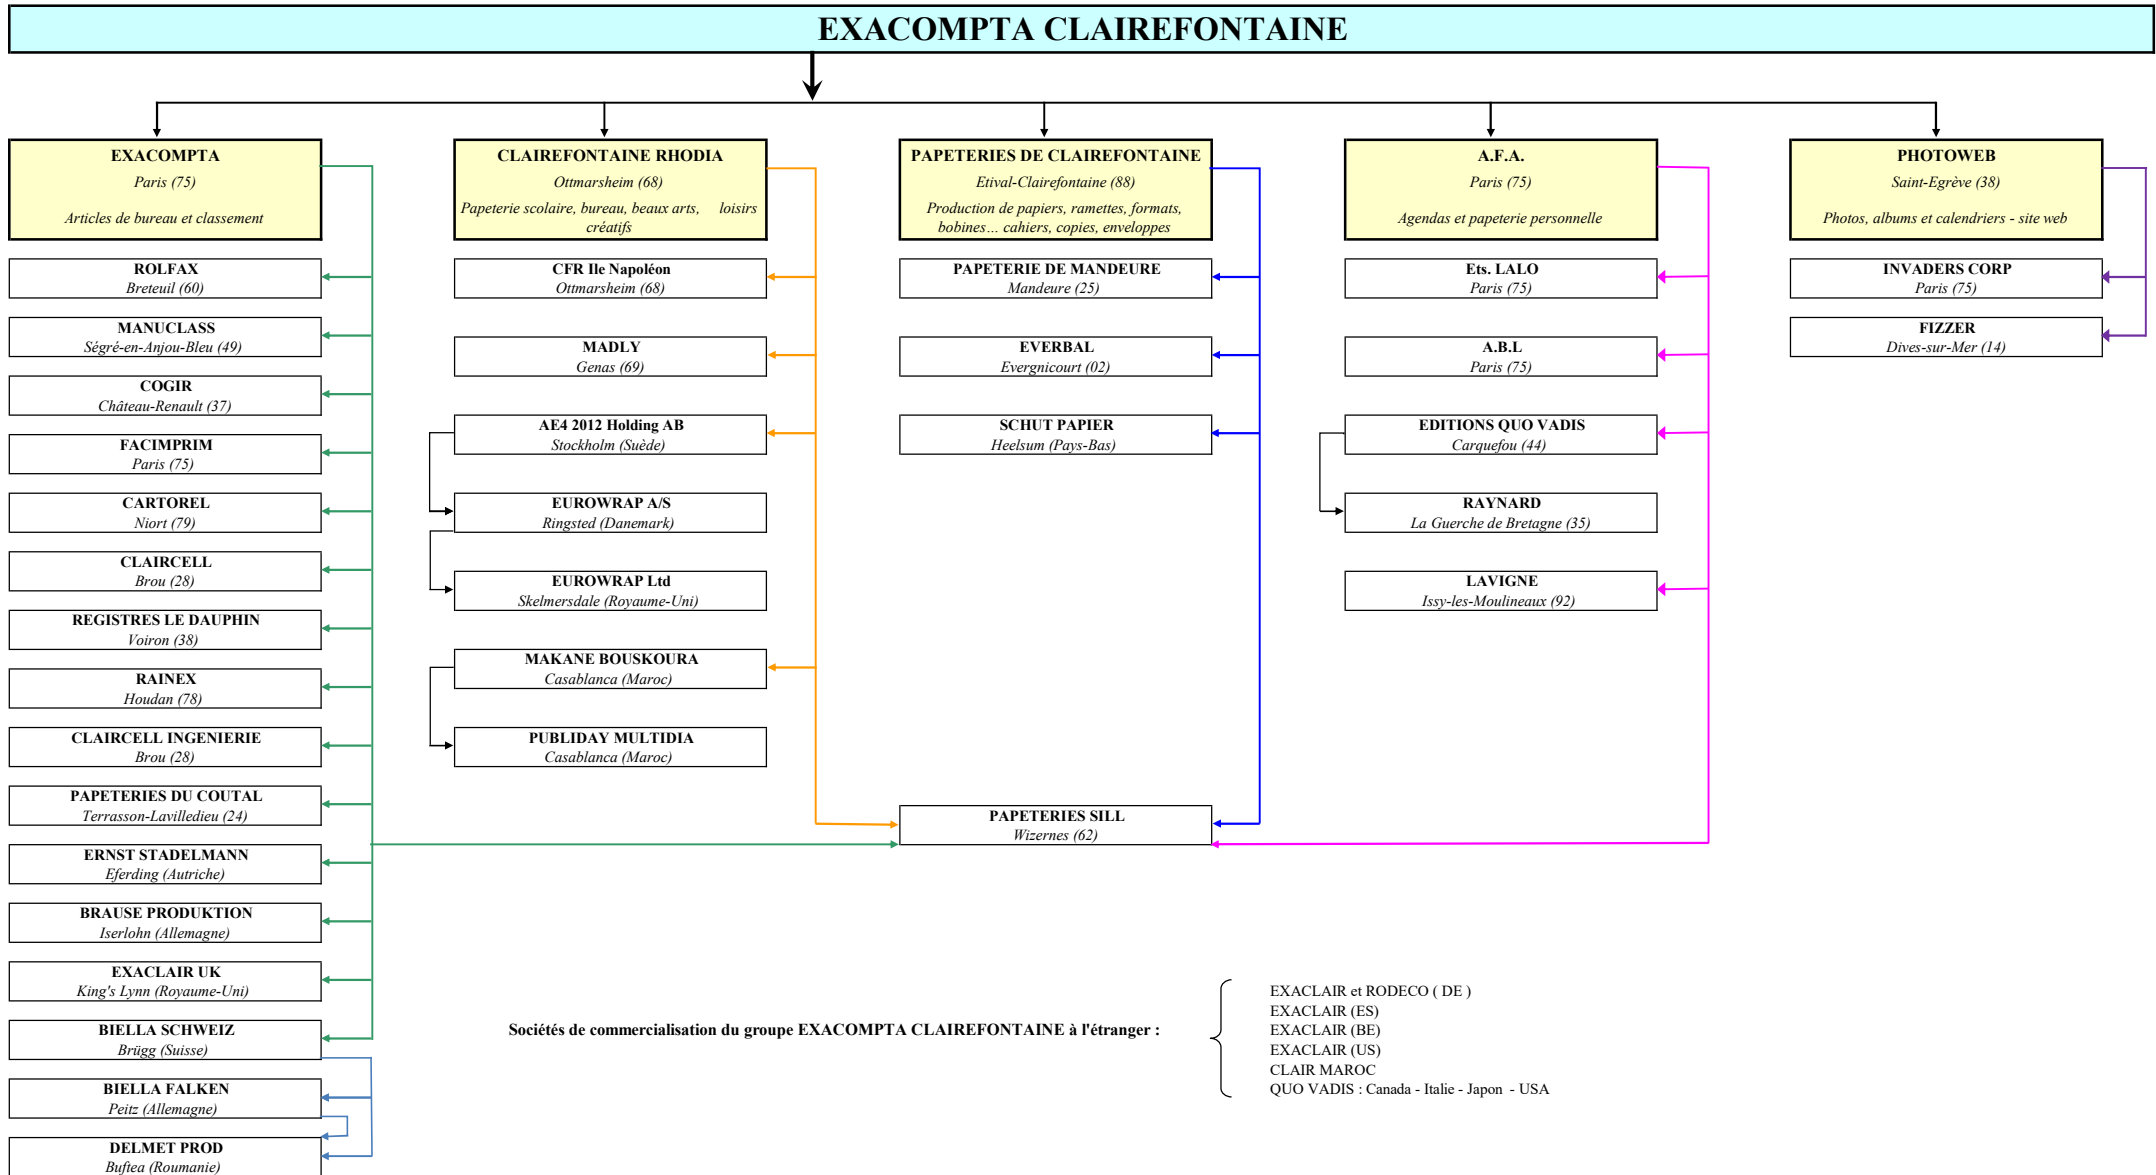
EXACOMPTA CLAIREFONTAINE

EXACOMPTA
Paris (75)
Articles de bureau et classement

CLAIREFONTAINE RHODIA
Ottmarsheim (68)
Papeterie scolaire, bureau, beaux arts, loisirs créatifs

PAPETERIES DE CLAIREFONTAINE
Etival-Clairefontaine (88)
Production de papiers, ramettes, formats, bobines… cahiers, copies, enveloppes

A.F.A.
Paris (75)
Agendas et papeterie personnelle

PHOTOWEB
Saint-Egrève (38)
Photos, albums et calendriers - site web

ROLFAX
Breteuil (60)

MANUCLASS
Ségré-en-Anjou-Bleu (49)

COGIR
Château-Renault (37)

FACIMPRIM
Paris (75)

CARTOREL
Niort (79)

CLAIRCELL
Brou (28)

REGISTRES LE DAUPHIN
Voiron (38)

RAINEX
Houdan (78)

CLAIRCELL INGENIERIE
Brou (28)

PAPETERIES DU COUTAL
Terrasson-Lavilledieu (24)

ERNST STADELMANN
Eferding (Autriche)

BRAUSE PRODUKTION
Iserlohn (Allemagne)

EXACLAIR UK
King's Lynn (Royaume-Uni)

BIELLA SCHWEIZ
Brügg (Suisse)

BIELLA FALKEN
Peitz (Allemagne)

DELMET PROD
Buftea (Roumanie)

CFR Ile Napoléon
Ottmarsheim (68)

MADLY
Genas (69)

AE4 2012 Holding AB
Stockholm (Suède)

EUROWRAP A/S
Ringsted (Danemark)

EUROWRAP Ltd
Skelmersdale (Royaume-Uni)

MAKANE BOUSKOURA
Casablanca (Maroc)

PUBLIDAY MULTIDIA
Casablanca (Maroc)

PAPETERIE DE MANDEURE
Mandeure (25)

EVERBAL
Evergnicourt (02)

SCHUT PAPIER
Heelsum (Pays-Bas)

PAPETERIES SILL
Wizernes (62)

Ets. LALO
Paris (75)

A.B.L
Paris (75)

EDITIONS QUO VADIS
Carquefou (44)

RAYNARD
La Guerche de Bretagne (35)

LAVIGNE
Issy-les-Moulineaux (92)

INVADERS CORP
Paris (75)

FIZZER
Dives-sur-Mer (14)

Sociétés de commercialisation du groupe EXACOMPTA CLAIREFONTAINE à l'étranger :

EXACLAIR et RODECO ( DE )
EXACLAIR (ES)
EXACLAIR (BE)
EXACLAIR (US)
CLAIR MAROC
QUO VADIS : Canada - Italie - Japon - USA